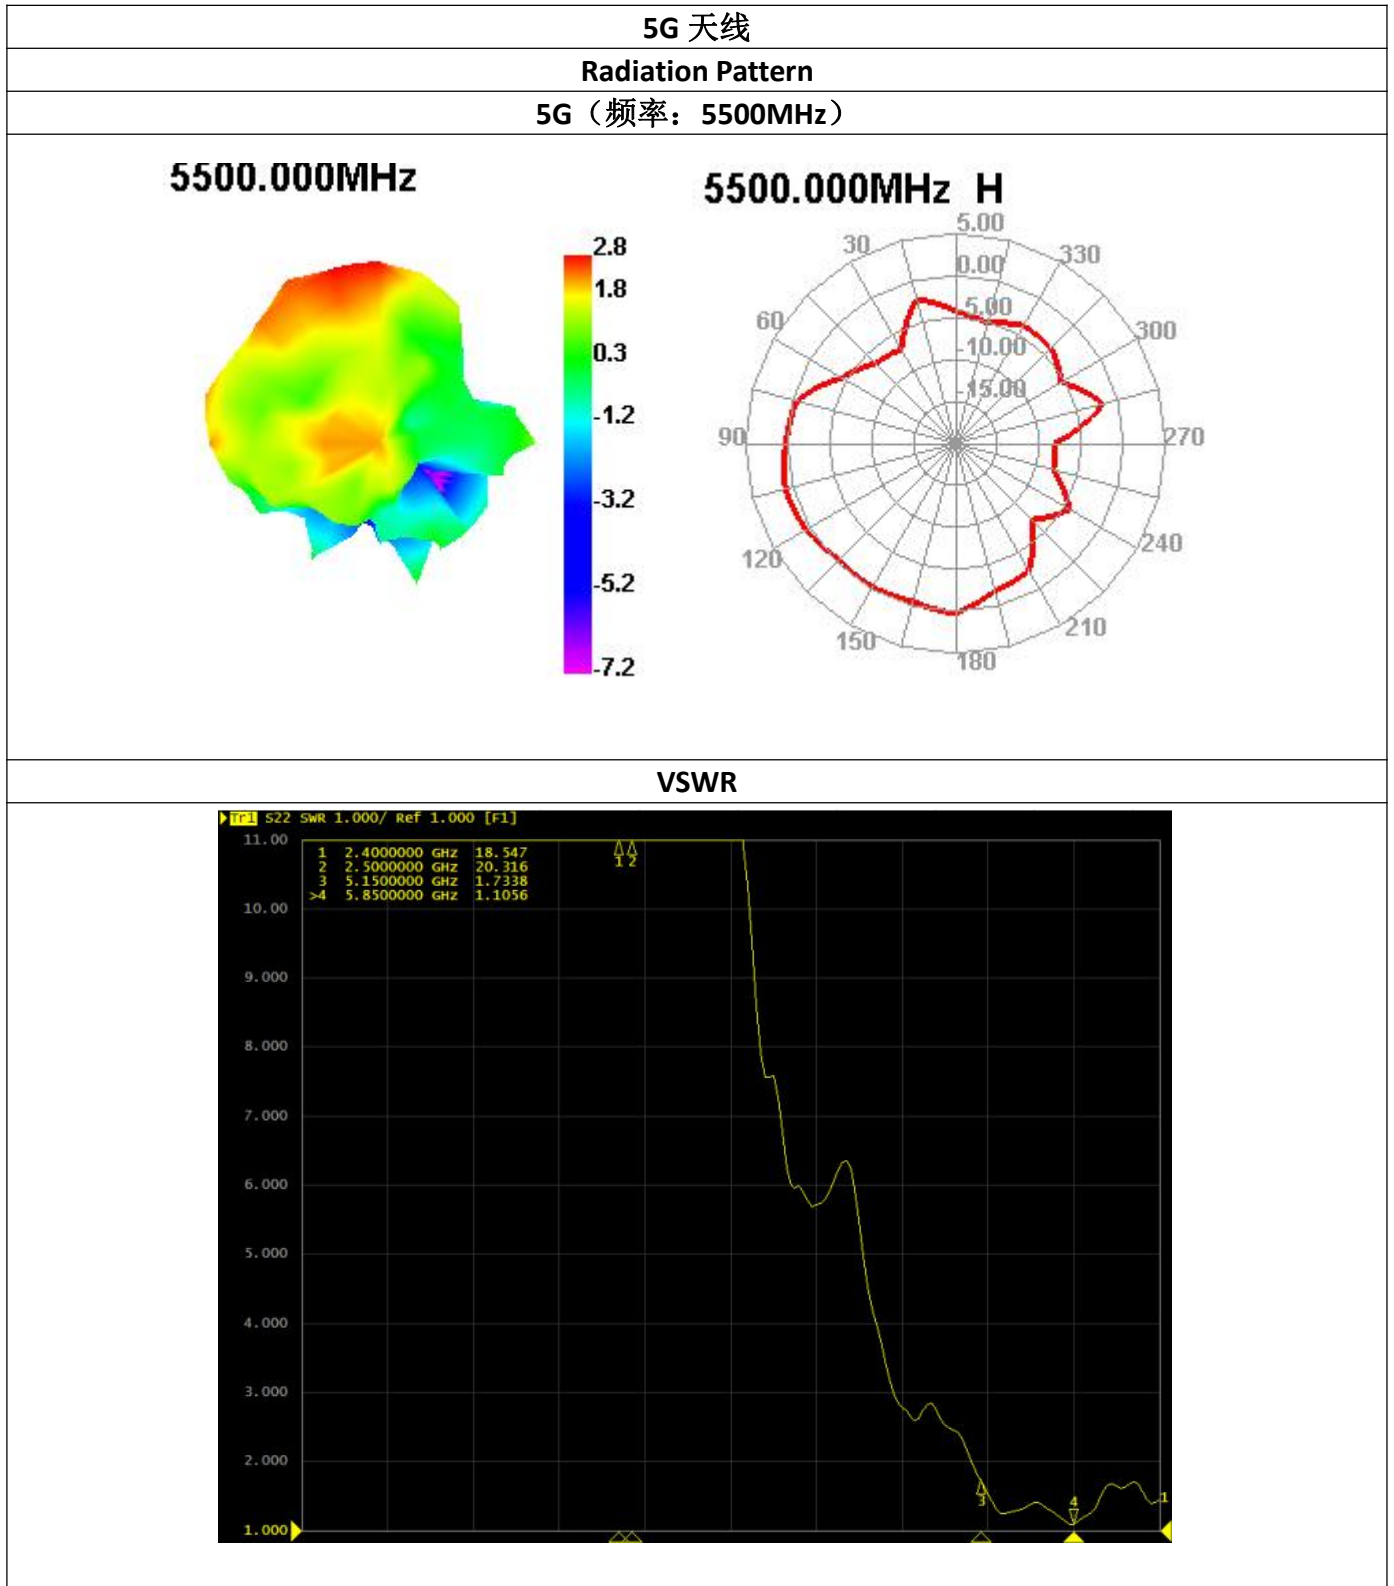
5G 天线

Radiation Pattern

5G（频率：5500MHz）

5500.000MHz

2.8
1.8
0.3
-1.2
-3.2
-5.2
-7.2

5500.000MHz H

5.00
0.00
-5.00
-10.00
-15.00
30
330
60
300
90
270
120
240
150
210
180

VSWR

Tr1 S22 SWR 1.000/ Ref 1.000 [F1]

11.00
10.00
9.000
8.000
7.000
6.000
5.000
4.000
3.000
2.000
1.000

| | | |
|---|---|---|
| 1 | 2.4000000 GHz | 18.547 |
| 2 | 2.5000000 GHz | 20.316 |
| 3 | 5.1500000 GHz | 1.7338 |
| >4 | 5.8500000 GHz | 1.1056 |

1 2
3
4
1